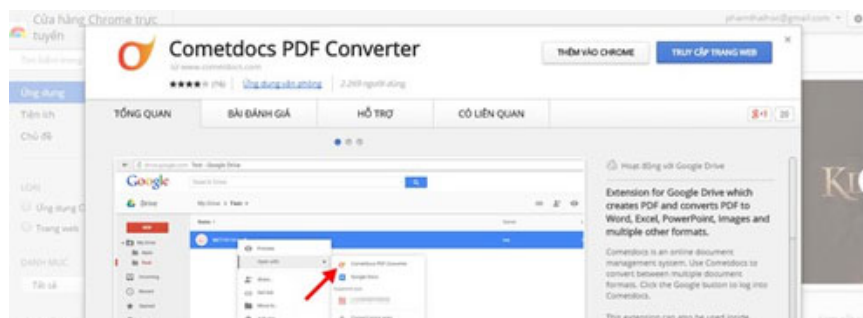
Cửa hàng Chrome trực tuyến

phamthaihoc@gmail.com

Ứng dụng

Tiện ích

Chủ đề

LOẠI

Ứng dụng

Trang web

DANH MỤC

Tất cả

Cometdocs PDF Converter

từ www.cometdocs.com

★★★★ (76) Ứng dụng văn phòng 2.269 người dùng

THÊM VÀO CHROME

TRUY CẬP TRANG WEB

TỔNG QUAN

BÀI ĐÁNH GIÁ

HỖ TRỢ

CÓ LIÊN QUAN

g+1 20

Google

Drive

Cometdocs PDF Converter

Google Docs

Hoạt động với Google Drive

Extension for Google Drive which creates PDF and converts PDF to Word, Excel, PowerPoint, Images and multiple other formats.

Cometdocs is an online document management system. Use Cometdocs to convert between multiple document formats. Click the Google button to log into Cometdocs.

This extension can also be used inside

KI